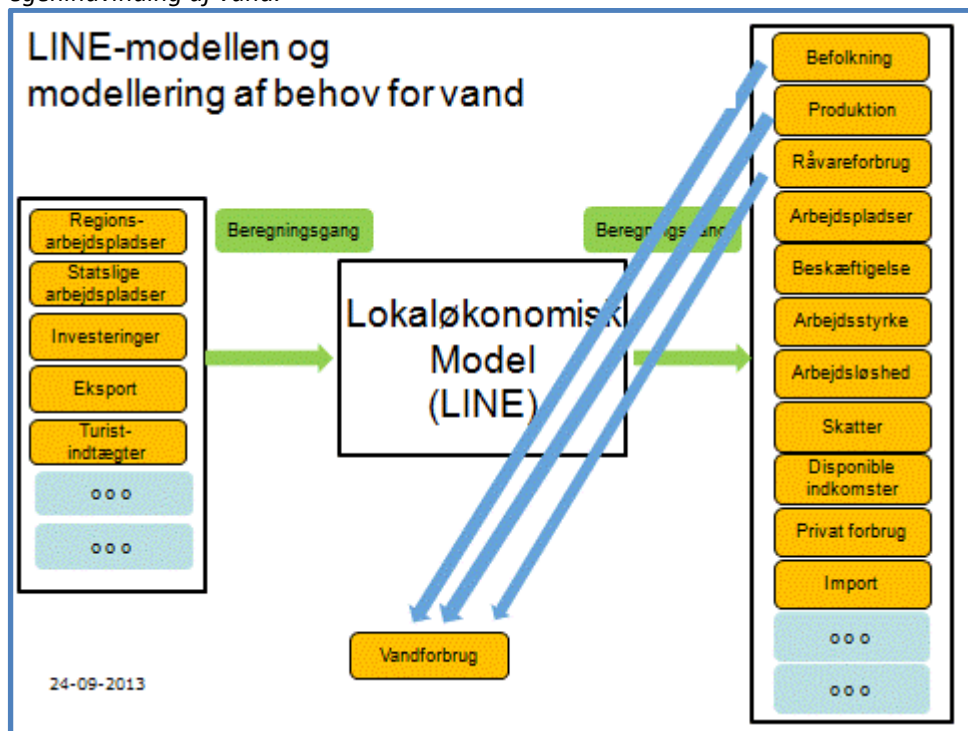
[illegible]

LINE-modellen og modellering af behov for vand

Regions-arbejdspladser

Statslige arbejdspladser

Investeringer

Eksport

Turist-indtægter

ooo

ooo

Beregningsgang

Lokaløkonomisk Model (LINE)

Beregn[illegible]gang

Befolkning

Produktion

Råvareforbrug

Arbejdspladser

Beskæftigelse

Arbejdsstyrke

Arbejdsløshed

Skatter

Disponible indkomster

Privat forbrug

Import

ooo

ooo

Vandforbrug

24-09-2013